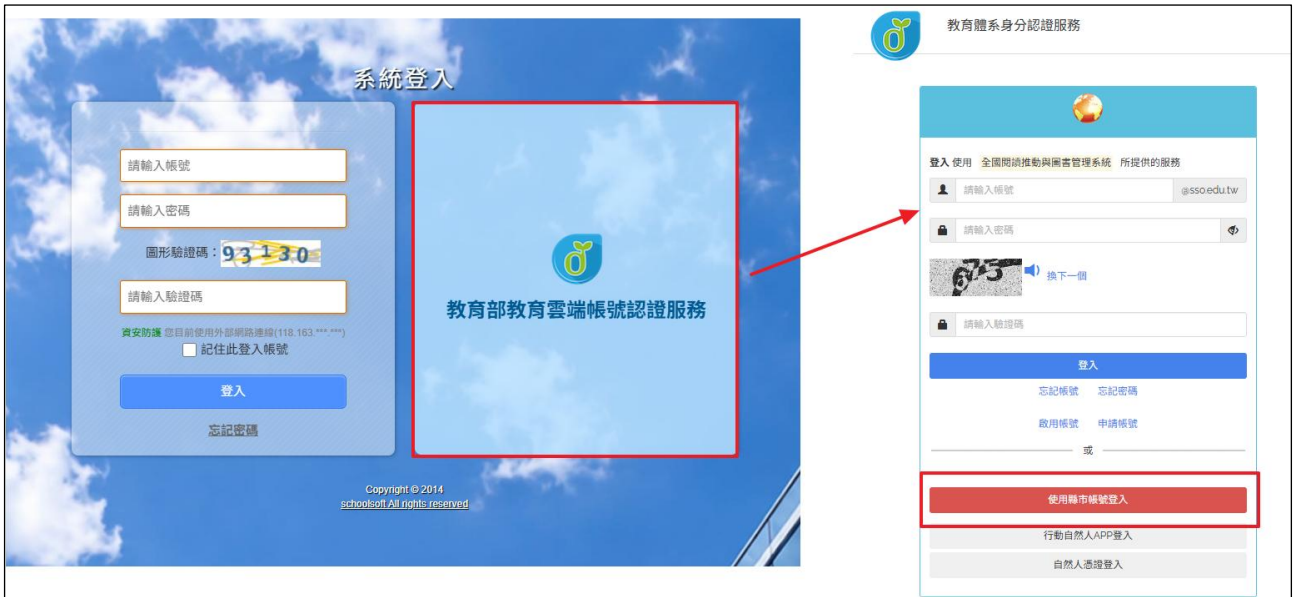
系統登入

請輸入帳號

請輸入密碼

圖形驗證碼：93130

請輸入驗證碼

資安防護 您目前使用外部網路連線(118.163.***.***)

記住此登入帳號

登入

忘記密碼

教育部教育雲端帳號認證服務

Copyright © 2014
schoolsoft All rights reserved

教育體系身分認證服務

登入 使用 全國閱讀推動與圖書管理系統 所提供的服務

請輸入帳號 @sso.edu.tw

請輸入密碼

換下一個

請輸入驗證碼

登入

忘記帳號 忘記密碼

啟用帳號 申請帳號

或

使用縣市帳號登入

行動自然人APP登入

自然人憑證登入